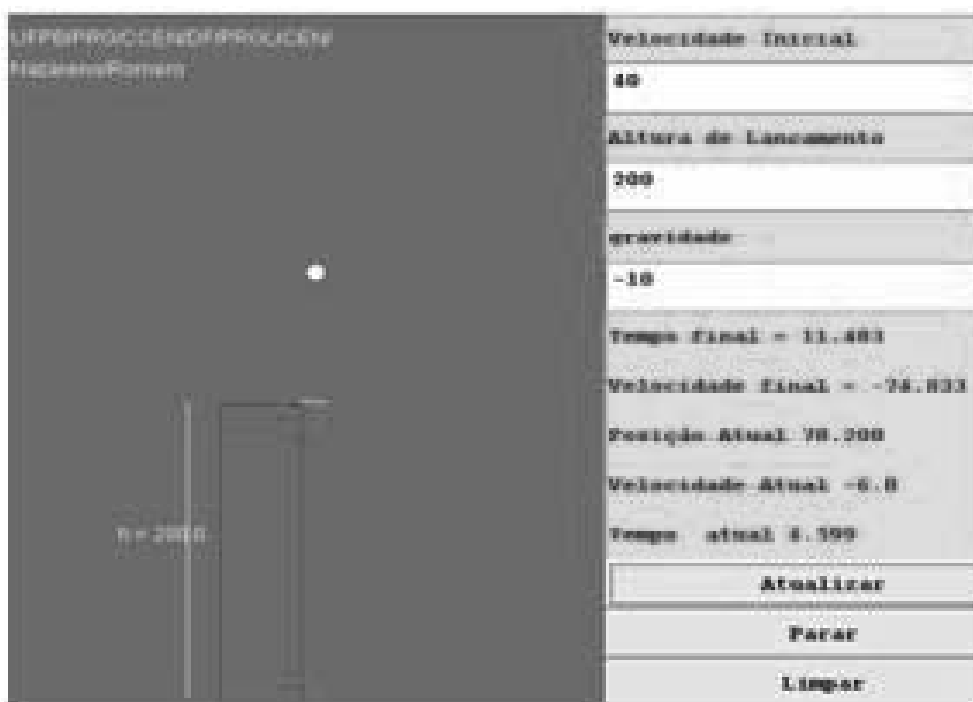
UFPB/PROCCEN/DF/PROUCEN
NazarenoRomero

h = 200.0

Velocidade Inicial

40

Altura de Lancamento

200

gravidade

-10

Tempo final = 11.483

Velocidade final = -74.833

Posição Atual 78.200

Velocidade Atual -6.0

Tempo atual 4.599

Atualizar

Parar

Limpar